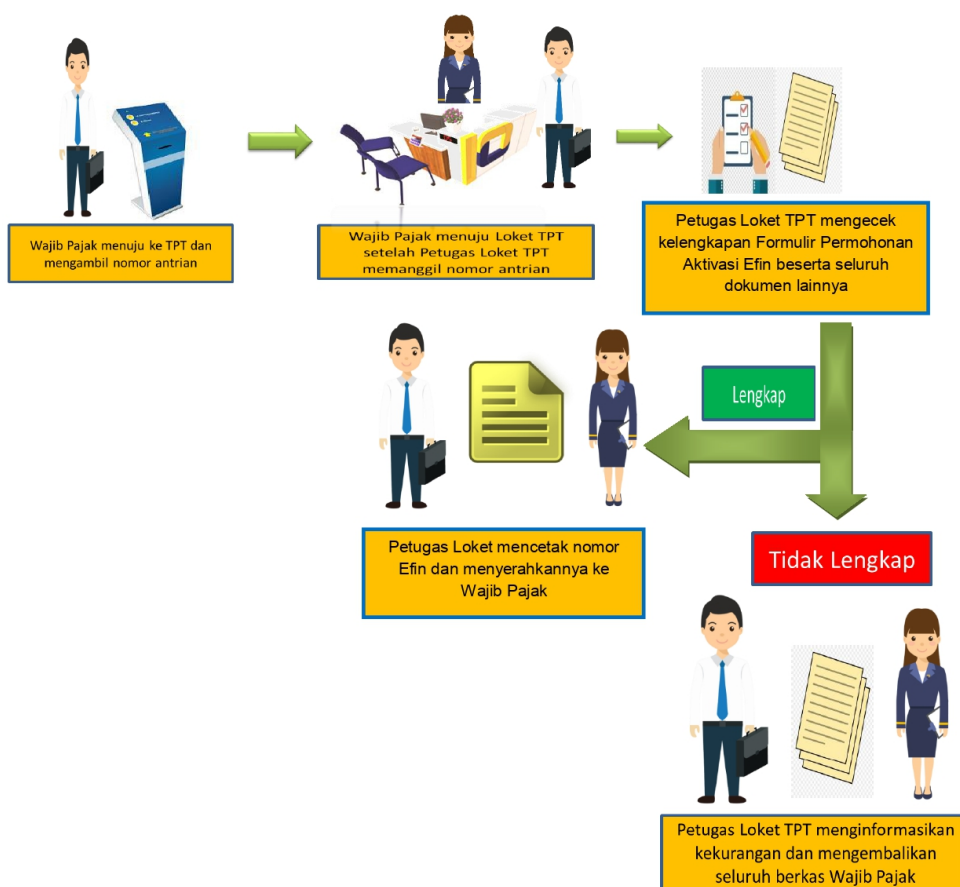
Wajib Pajak menuju ke TPT dan mengambil nomor antrian

Wajib Pajak menuju Loket TPT setelah Petugas Loket TPT memanggil nomor antrian

Petugas Loket TPT mengecek kelengkapan Formulir Permohonan Aktivasi Efin beserta seluruh dokumen lainnya

Lengkap

Petugas Loket mencetak nomor Efin dan menyerahkannya ke Wajib Pajak

Tidak Lengkap

Petugas Loket TPT menginformasikan kekurangan dan mengembalikan seluruh berkas Wajib Pajak